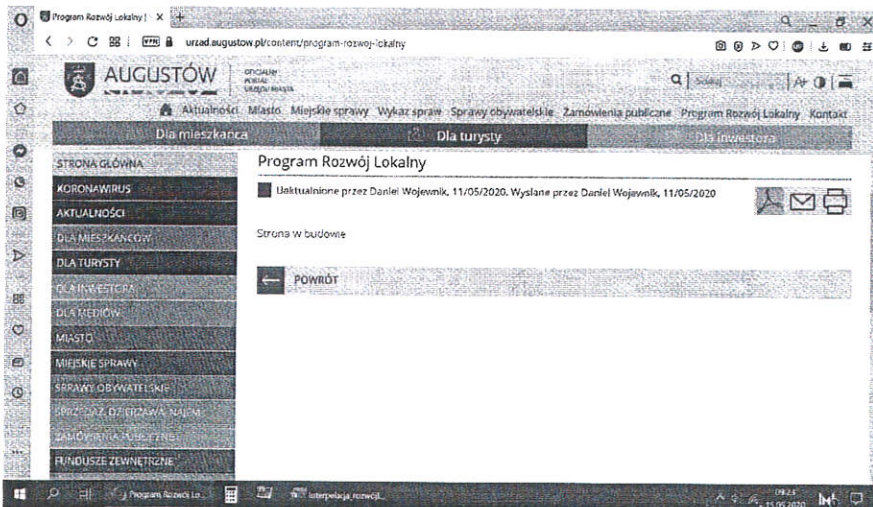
Program Rozwój Lokalny | ×

urzad.augustow.pl/content/program-rozwoj-lokalny

AUGUSTÓW

OFICJALNY PORTAL URZĘDU MIASTA

Szukaj

Aktualności Miasto Miejskie sprawy Wykaz spraw Sprawy obywatelskie Zamówienia publiczne Program Rozwój Lokalny Kontakt

Dla mieszkańca

Dla turysty

Dla inwestora

STRONA GŁÓWNA

KORONAWIRUS

AKTUALNOŚCI

DLA MIESZKAŃCÓW

DLA TURYSTY

DLA INWESTORA

DLA MEDIÓW

MIASTO

MIEJSKIE SPRAWY

SPRAWY OBYWATELSKIE

SPRZEDAŻ, DZIERŻAWA, NAJEM

ZAMÓWIENIA PUBLICZNE

FUNDUSZE ZEWNĘTRZNE

Program Rozwój Lokalny

Uaktualnione przez Daniel Wojewnik, 11/05/2020. Wysłane przez Daniel Wojewnik, 11/05/2020

Strona w budowie

POWRÓT

Program Rozwój Lo...

Interpelacja_rozwój...

09:25
15.05.2020